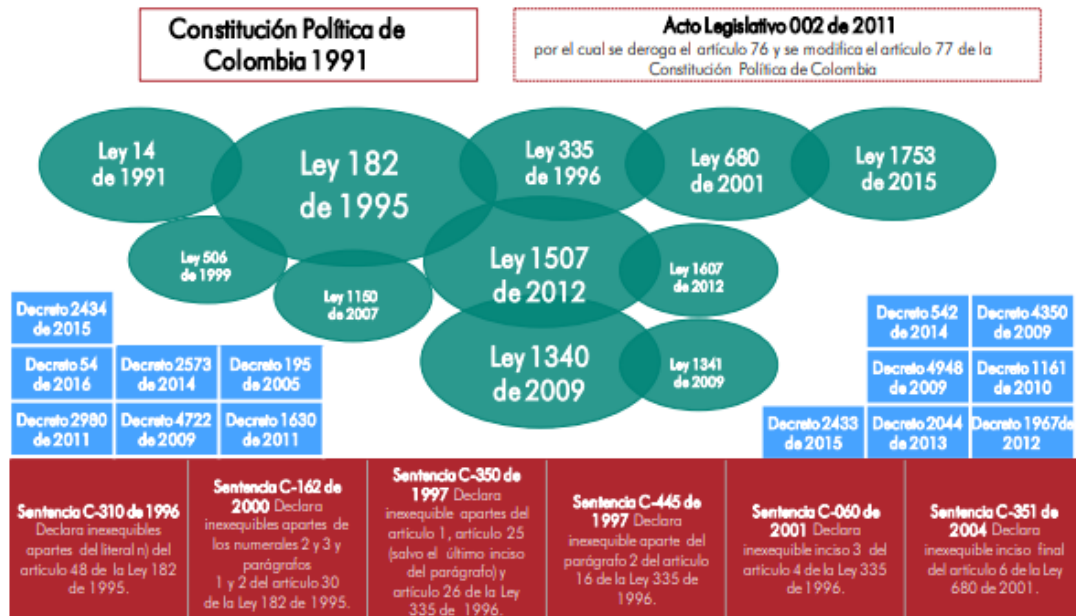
Constitución Política de Colombia 1991

Acto Legislativo 002 de 2011
por el cual se deroga el artículo 76 y se modifica el artículo 77 de la Constitución Política de Colombia

Ley 14 de 1991

Ley 182 de 1995

Ley 335 de 1996

Ley 680 de 2001

Ley 1753 de 2015

Ley 506 de 1999

Ley 1150 de 2007

Ley 1507 de 2012

Ley 1607 de 2012

Ley 1340 de 2009

Ley 1341 de 2009

Decreto 2434 de 2015

Decreto 54 de 2016

Decreto 2573 de 2014

Decreto 195 de 2005

Decreto 2980 de 2011

Decreto 4722 de 2009

Decreto 1630 de 2011

Decreto 542 de 2014

Decreto 4350 de 2009

Decreto 4948 de 2009

Decreto 1161 de 2010

Decreto 2433 de 2015

Decreto 2044 de 2013

Decreto 1967de 2012

Sentencia C-310 de 1996 Declara inexequibles apartes del literal n) del artículo 48 de la Ley 182 de 1995.

Sentencia C-162 de 2000 Declara inexequibles apartes de los numerales 2 y 3 y parágrafos 1 y 2 del artículo 30 de la Ley 182 de 1995.

Sentencia C-350 de 1997 Declara inexequible apartes del artículo 1, artículo 25 (salvo el último inciso del parágrafo) y artículo 26 de la Ley 335 de 1996.

Sentencia C-445 de 1997 Declara inexequible aparte del parágrafo 2 del artículo 16 de la Ley 335 de 1996.

Sentencia C-060 de 2001 Declara inexequible inciso 3 del artículo 4 de la Ley 335 de 1996.

Sentencia C-351 de 2004 Declara inexequible inciso final del artículo 6 de la Ley 680 de 2001.